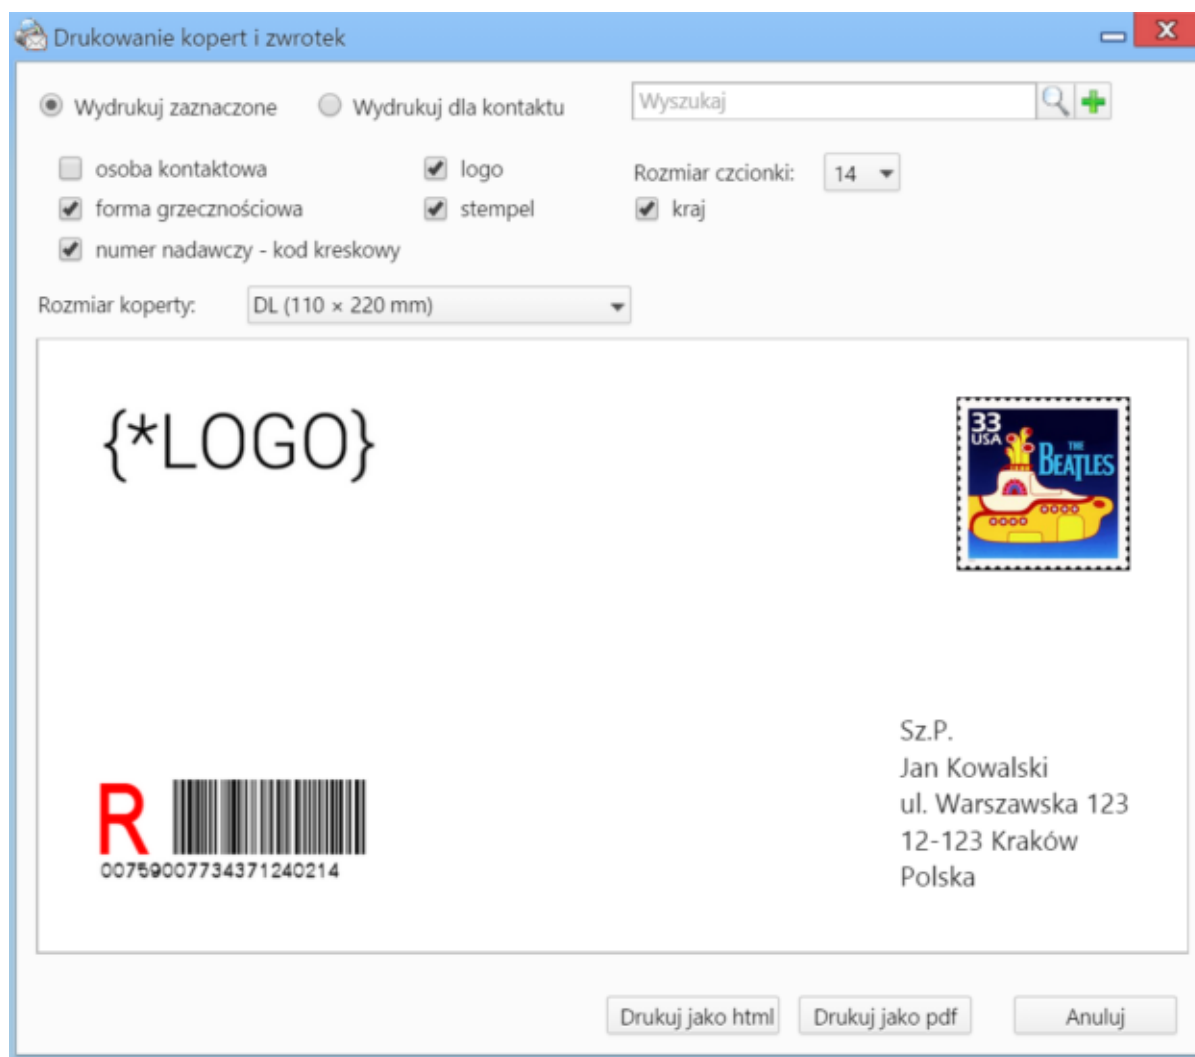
Drukowanie kopert i zwrotek

Wydrukuj zaznaczone
Wydrukuj dla kontaktu
Wyszukaj

osoba kontaktowa
logo
Rozmiar czcionki: 14
forma grzecznościowa
stempel
kraj
numer nadawczy - kod kreskowy

Rozmiar koperty: DL (110 × 220 mm)

{*LOGO}

33 USA
THE BEATLES

R
00759007734371240214

Sz.P.
Jan Kowalski
ul. Warszawska 123
12-123 Kraków
Polska

Drukuj jako html
Drukuj jako pdf
Anuluj